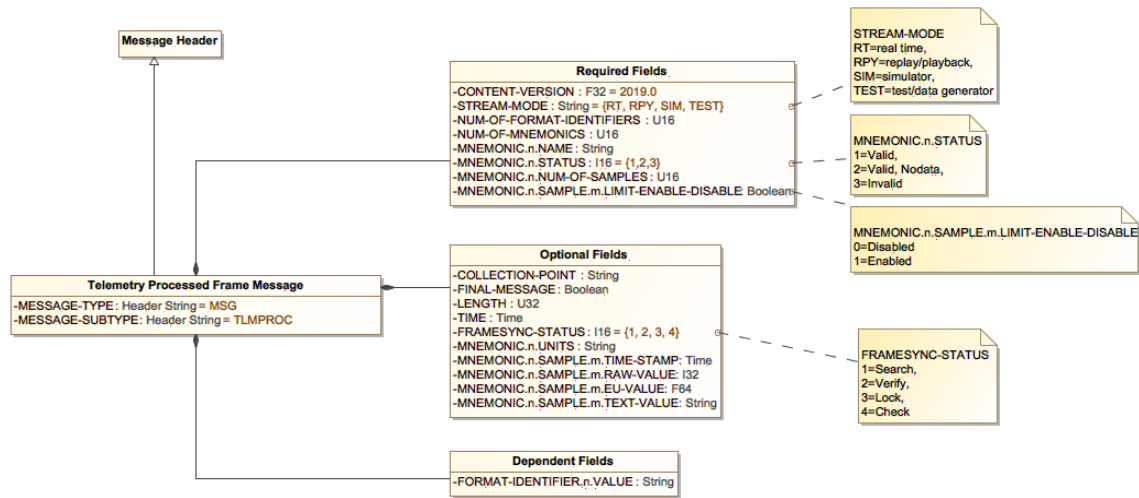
Message Header

Required Fields
-CONTENT-VERSION : F32 = 2019.0
-STREAM-MODE : String = {RT, RPY, SIM, TEST}
-NUM-OF-FORMAT-IDENTIFIERS : U16
-NUM-OF-MNEMONICS : U16
-MNEMONIC.n.NAME : String
-MNEMONIC.n.STATUS : I16 = {1,2,3}
-MNEMONIC.n.NUM-OF-SAMPLES : U16
-MNEMONIC.n.SAMPLE.m.LIMIT-ENABLE-DISABLE : Boolean

STREAM-MODE
RT=real time,
RPY=replay/playback,
SIM=simulator,
TEST=test/data generator

MNEMONIC.n.STATUS
1=Valid,
2=Valid, Nodata,
3=Invalid

MNEMONIC.n.SAMPLE.m.LIMIT-ENABLE-DISABLE
0=Disabled
1=Enabled

Telemetry Processed Frame Message
-MESSAGE-TYPE : Header String = MSG
-MESSAGE-SUBTYPE : Header String = TLMPROC

Optional Fields
-COLLECTION-POINT : String
-FINAL-MESSAGE : Boolean
-LENGTH : U32
-TIME : Time
-FRAMESYNC-STATUS : I16 = {1, 2, 3, 4}
-MNEMONIC.n.UNITS : String
-MNEMONIC.n.SAMPLE.m.TIME-STAMP : Time
-MNEMONIC.n.SAMPLE.m.RAW-VALUE : I32
-MNEMONIC.n.SAMPLE.m.EU-VALUE : F64
-MNEMONIC.n.SAMPLE.m.TEXT-VALUE : String

FRAMESYNC-STATUS
1=Search,
2=Verify,
3=Lock,
4=Check

Dependent Fields
-FORMAT-IDENTIFIER.n.VALUE : String